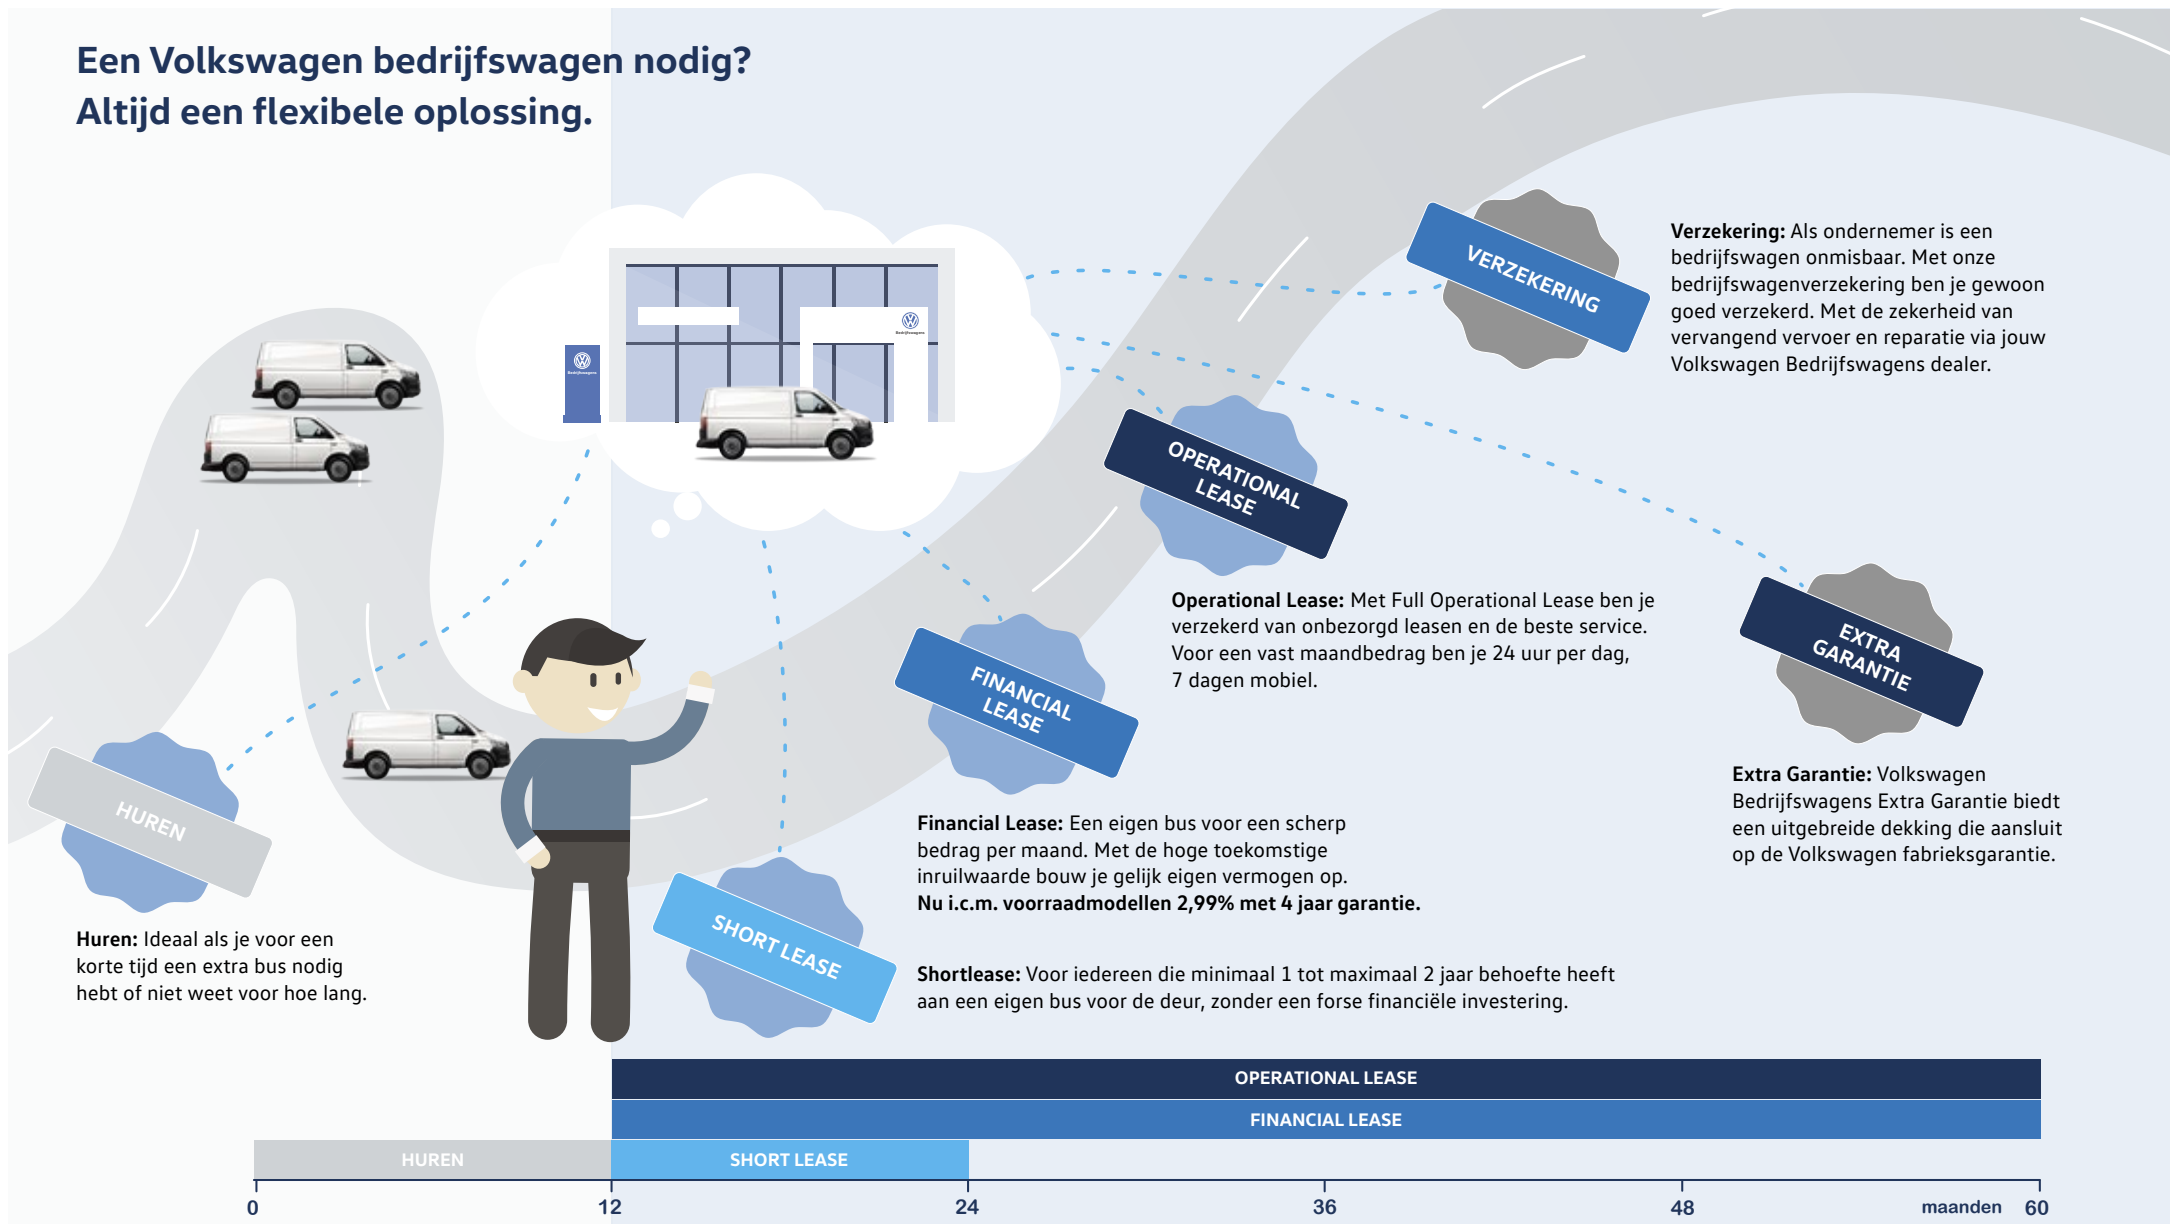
Een Volkswagen bedrijfswagen nodig?
Altijd een flexibele oplossing.

VERZEKERING

Verzekering: Als ondernemer is een bedrijfswagen onmisbaar. Met onze bedrijfswagenverzekering ben je gewoon goed verzekerd. Met de zekerheid van vervangend vervoer en reparatie via jouw Volkswagen Bedrijfswagens dealer.

OPERATIONAL LEASE

Operational Lease: Met Full Operational Lease ben je verzekerd van onbezorgd leasen en de beste service. Voor een vast maandbedrag ben je 24 uur per dag, 7 dagen mobiel.

EXTRA GARANTIE

FINANCIAL LEASE

Extra Garantie: Volkswagen Bedrijfswagens Extra Garantie biedt een uitgebreide dekking die aansluit op de Volkswagen fabrieksgarantie.

HUREN

Financial Lease: Een eigen bus voor een scherp bedrag per maand. Met de hoge toekomstige inruilwaarde bouw je gelijk eigen vermogen op.
Nu i.c.m. voorraadmodellen 2,99% met 4 jaar garantie.

Huren: Ideaal als je voor een korte tijd een extra bus nodig hebt of niet weet voor hoe lang.

SHORT LEASE

Shortlease: Voor iedereen die minimaal 1 tot maximaal 2 jaar behoefte heeft aan een eigen bus voor de deur, zonder een forse financiële investering.

OPERATIONAL LEASE
FINANCIAL LEASE
HUREN
SHORT LEASE

0 12 24 36 48 maanden 60